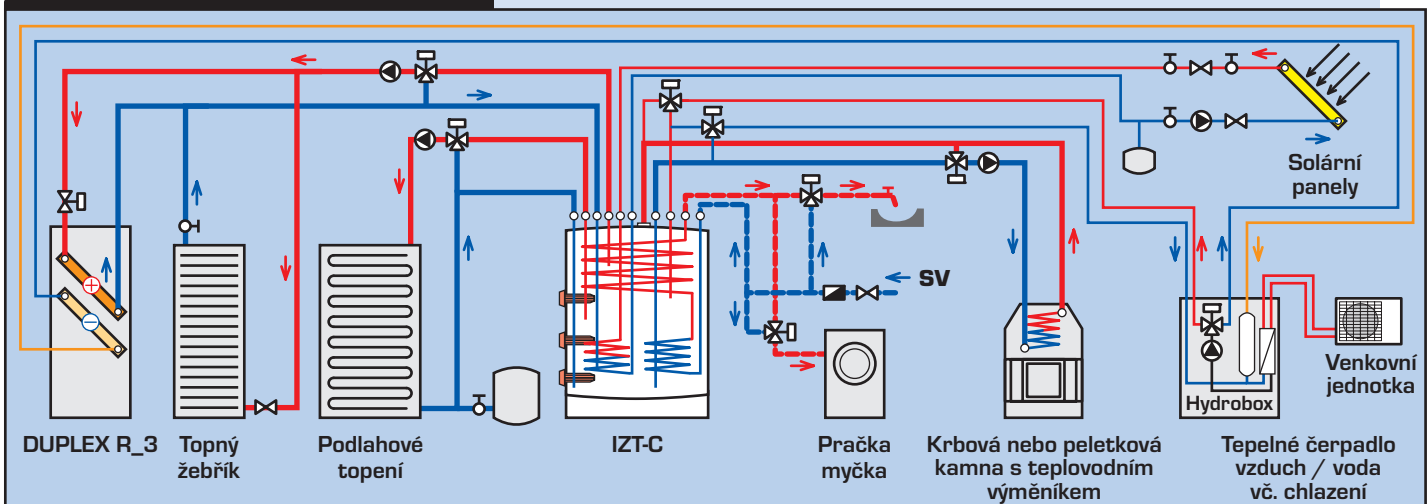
Solární panely

SV

Hydrobox

Venkovní jednotka

DUPLEX R_3

Topný žebřík

Podlahové topení

IZT-C

Pračka myčka

Krbová nebo peletková kamna s teplovodním výměníkem

Tepelné čerpadlo vzduch / voda vč. chlazení